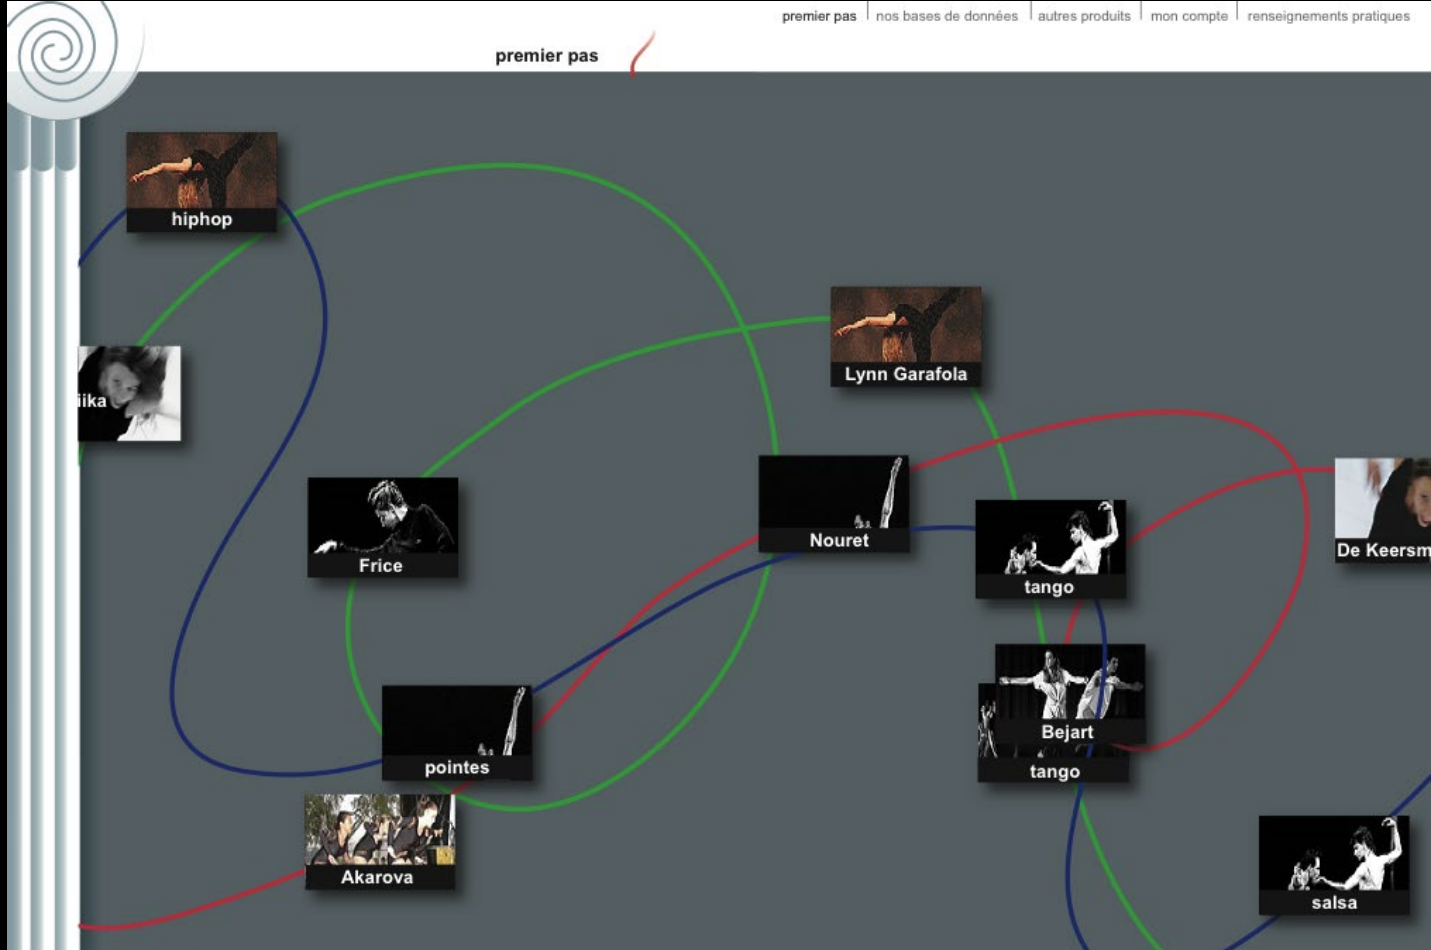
premier pas | nos bases de données | autres produits | mon compte | renseignements pratiques

premier pas

hiphop

iika

Lynn Garafola

Frice

Nouret

tango

De Keersm

Bejart

tango

pointes

Akarova

salsa